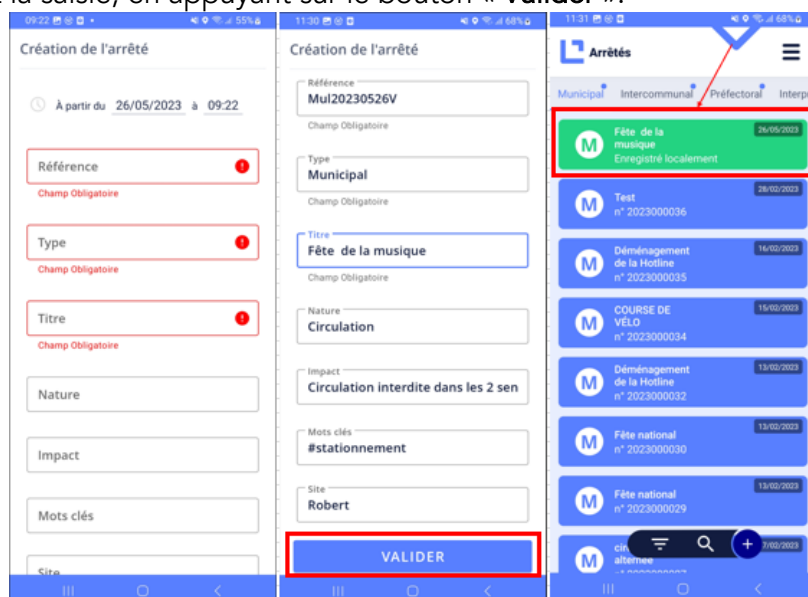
la saisie, en appuyant sur le bouton « Valider ».

09:22 55%

Création de l'arrêté

À partir du 26/05/2023 à 09:22

Référence
Champ Obligatoire

Type
Champ Obligatoire

Titre
Champ Obligatoire

Nature

Impact

Mots clés

Site

11:30 68%

Création de l'arrêté

Référence
Mul20230526V
Champ Obligatoire

Type
Municipal
Champ Obligatoire

Titre
Fête de la musique
Champ Obligatoire

Nature
Circulation

Impact
Circulation interdite dans les 2 sen

Mots clés
#stationnement

Site
Robert

VALIDER

11:31 68%

Arrêtés

Municipal Intercommunal Préfectoral Interp

M Fête de la musique
Enregistré localement
26/05/2023

M Test
n° 2023000036
28/02/2023

M Déménagement de la Hotline
n° 2023000035
16/02/2023

M COURSE DE VÉLO
n° 2023000034
15/02/2023

M Déménagement de la Hotline
n° 2023000032
13/02/2023

M Fête national
n° 2023000030
13/02/2023

M Fête national
n° 2023000029
13/02/2023

M cir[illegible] alternée
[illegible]/02/2023